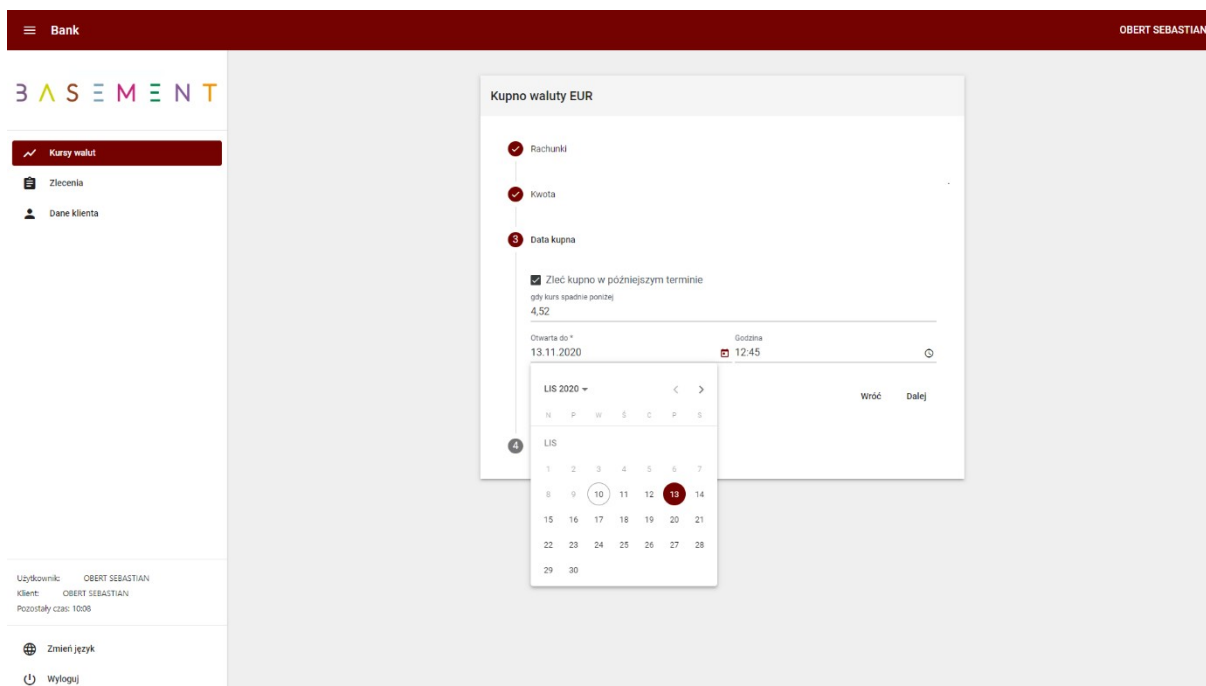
Bank

OBERT SEBASTIAN

BASEMENT

Kursy walut
Zlecenia
Dane klienta

Użytkownik: OBERT SEBASTIAN
Klient: OBERT SEBASTIAN
Pozostały czas: 10:08

Zmień język
Wyloguj

Kupno waluty EUR

Rachunki

Kwota

3 Data kupna

Zleć kupno w późniejszym terminie
gdy kurs spadnie poniżej
4,52

Otwarta do *
13.11.2020

Godzina
12:45

Wróć Dalej

4

LIS 2020

| N | P | W | Ś | C | P | S |
|---|---|---|---|---|---|---|
| LIS | | | | | | |
| 1 | 2 | 3 | 4 | 5 | 6 | 7 |
| 8 | 9 | 10 | 11 | 12 | 13 | 14 |
| 15 | 16 | 17 | 18 | 19 | 20 | 21 |
| 22 | 23 | 24 | 25 | 26 | 27 | 28 |
| 29 | 30 | | | | | |